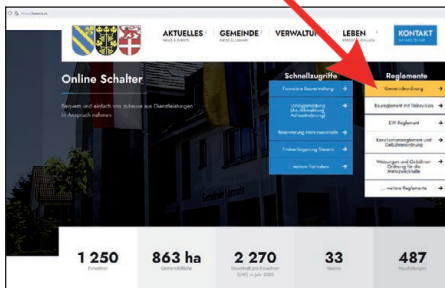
AKTUELLES
GEMEINDE
VERWALTUNG
LEBEN
KONTAKT

Online Schalter

Bequem und einfach von zuhause aus Dienstleistungen in Anspruch nehmen

Schnellzugriffe
Formulare Baubewilligung
Umzugsmeldung (An-/Abmeldung, Adressänderung)
Reservierung Mehrzwecksäle
Fristverlängerung Steuern
weitere Formulare

Reglemente
Gemeindeordnung
Baureglement mit Stabszonen
EW Reglement
Kanalisationsreglement und Gebührenordnung
Weisungen und Gebühren Ordnung für die Mehrzwecksäle
weitere Reglemente

1 250
Einwohner

863 ha
Gemeindefläche

2 270
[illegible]

33
Vereine

487
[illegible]